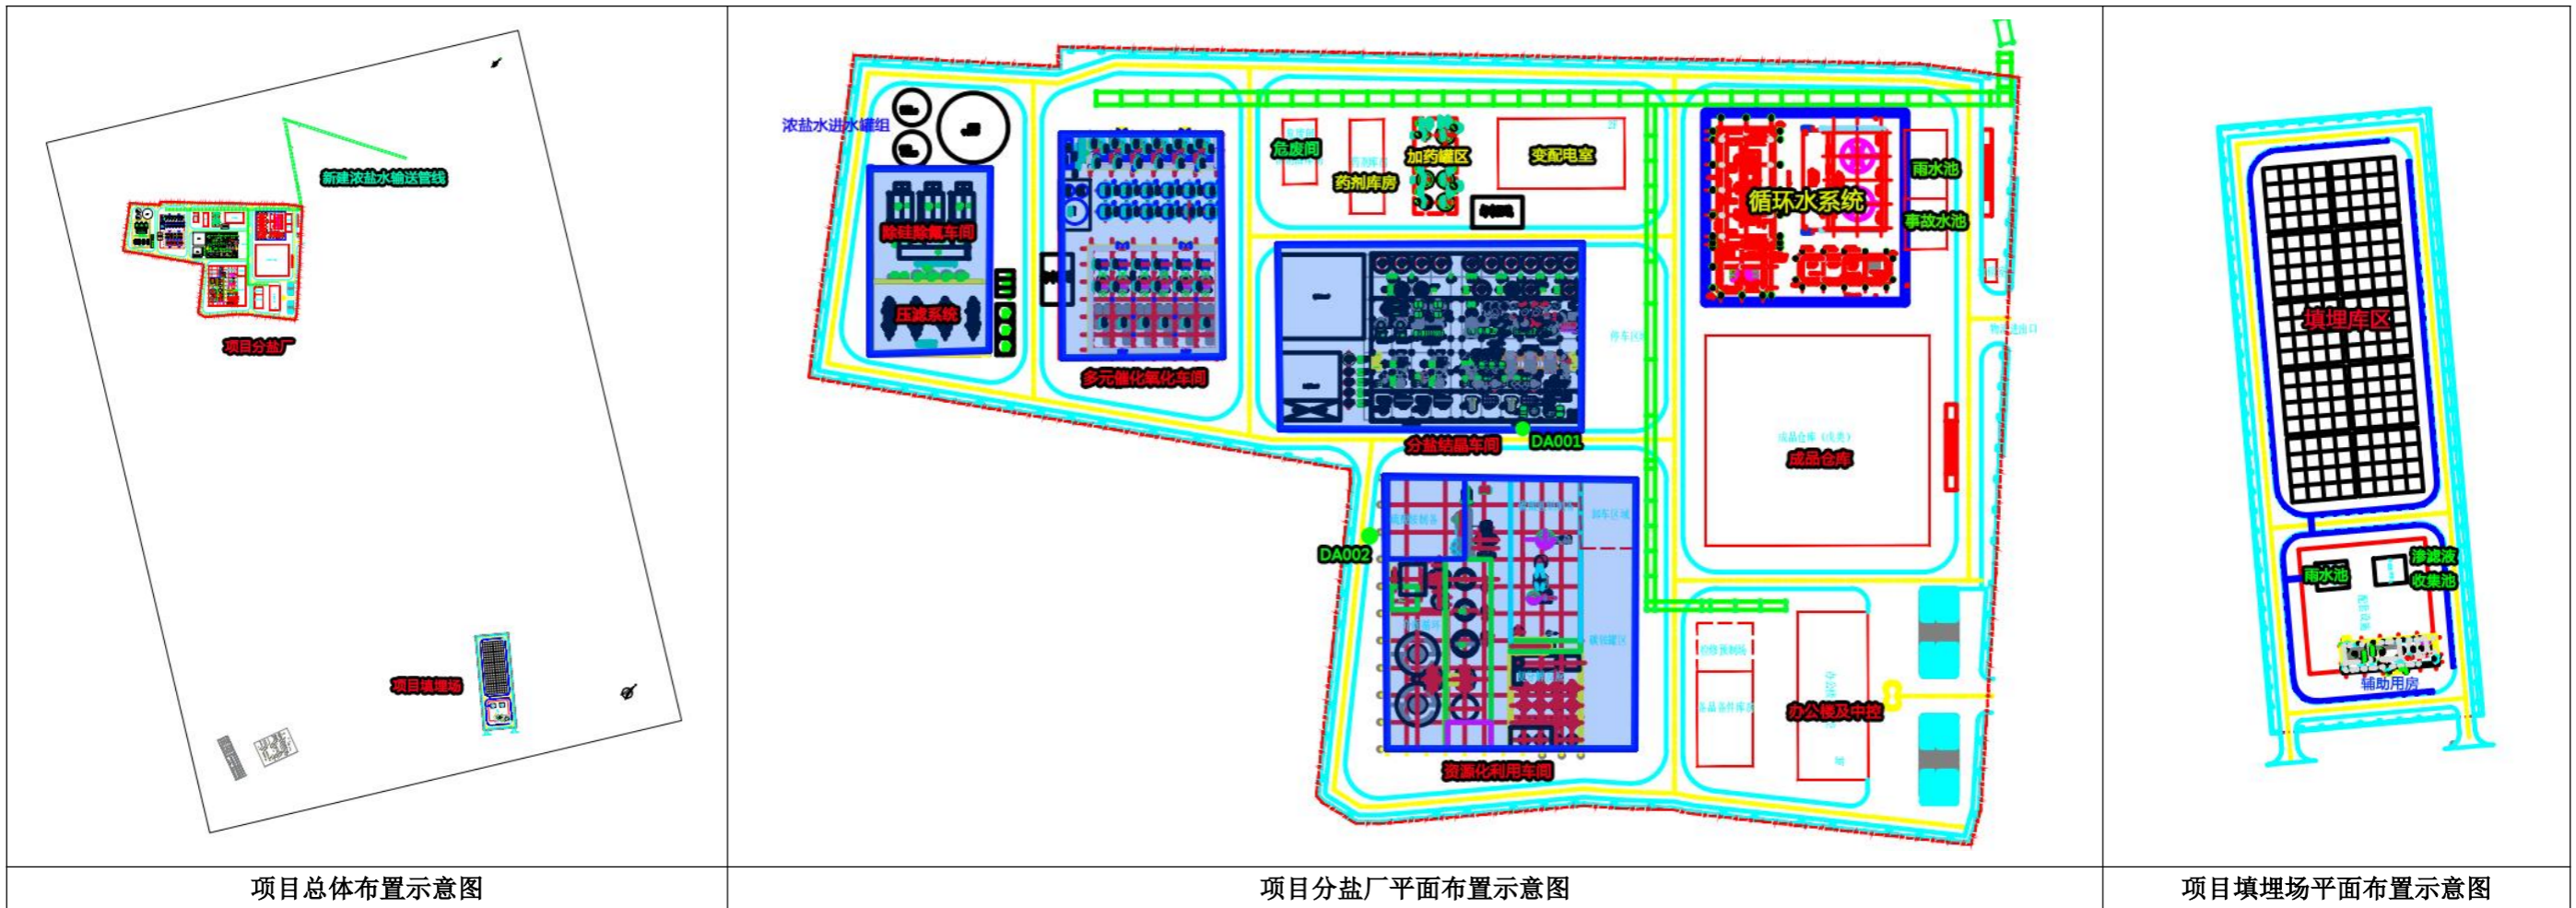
新建浓盐水输送管线
项目分盐厂
项目填埋场

浓盐水进水罐组
除硅除氟车间
压滤系统
多元催化氧化车间
危废间
药剂库房
加药罐区
变配电室
循环水系统
雨水池
事故水池
分盐结晶车间
DA001
成品仓库
DA002
资源化利用车间
办公楼及中控

填埋库区
雨水池
渗滤液收集池
辅助用房

| 项目总体布置示意图 | 项目分盐厂平面布置示意图 | 项目填埋场平面布置示意图 |